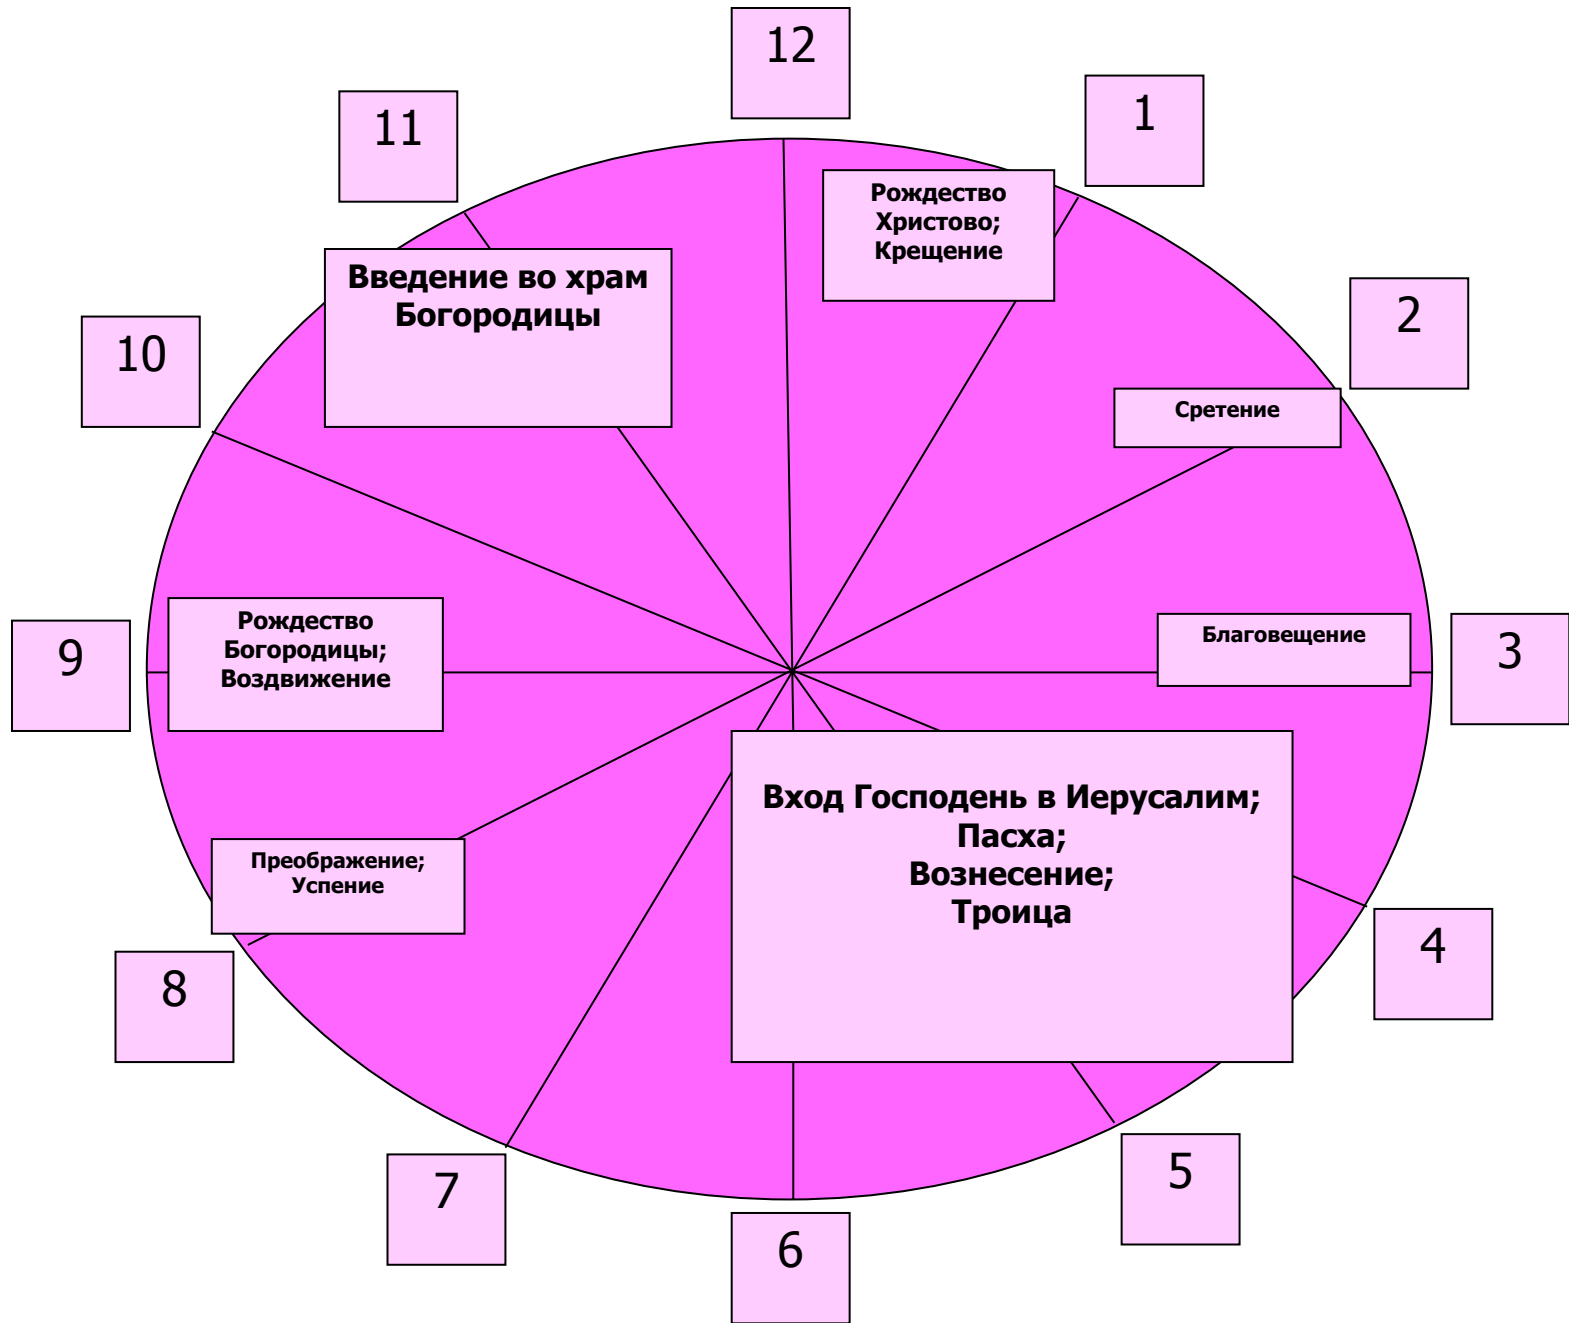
12

11

1

Рождество Христово; Крещение

Введение во храм Богородицы

2

10

Сретение

Благовещение

3

9

Рождество Богородицы; Воздвижение

Вход Господень в Иерусалим; Пасха; Вознесение; Троица

Преображение; Успение

4

8

5

7

6